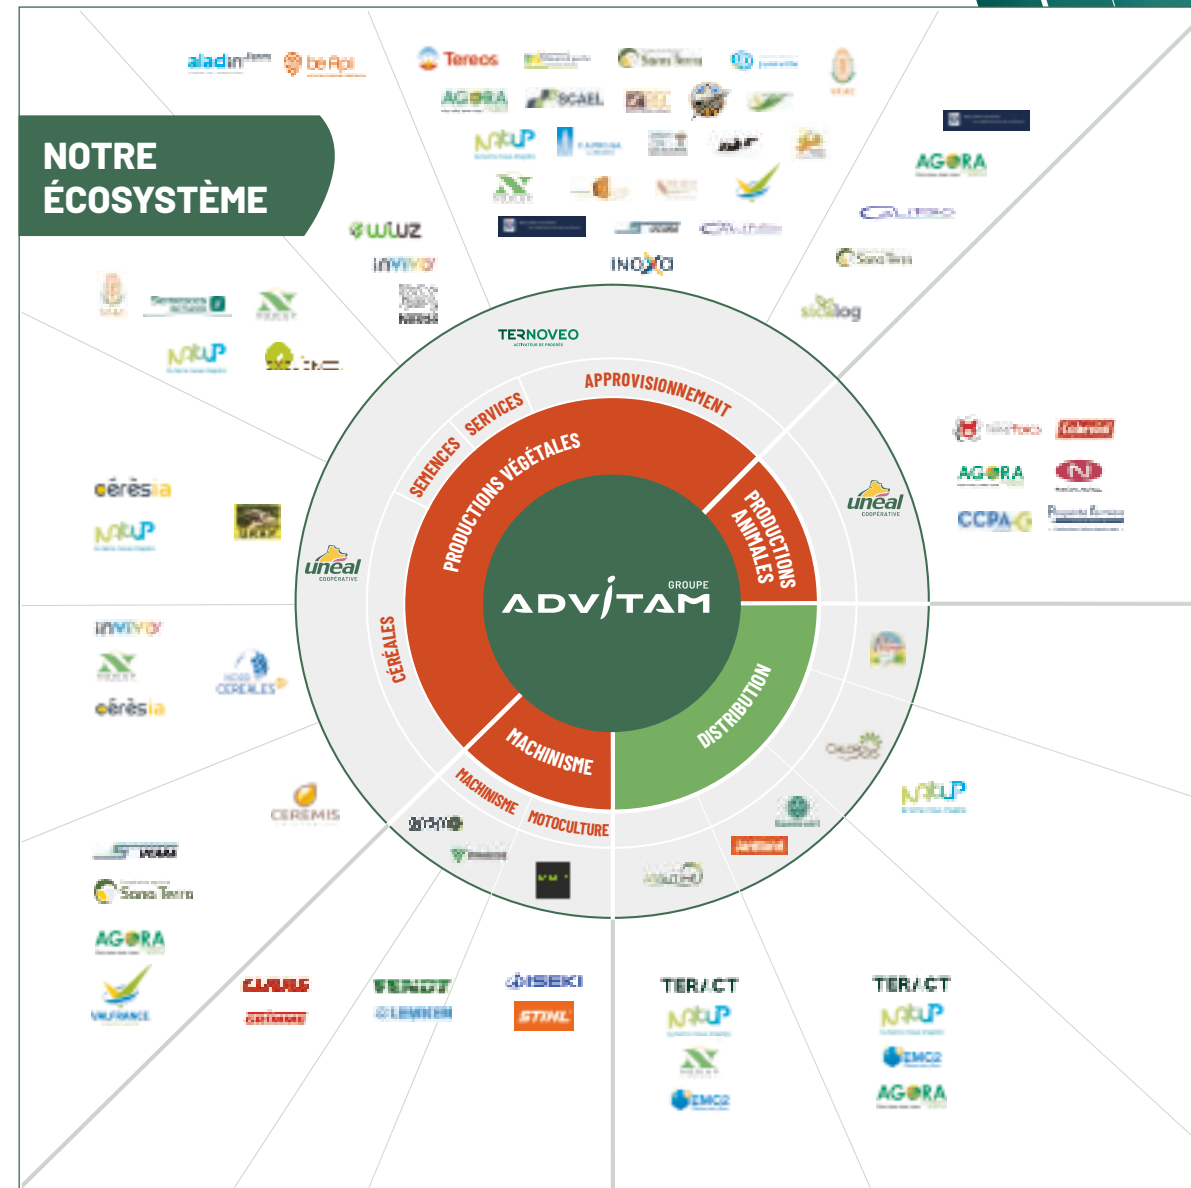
NOTRE ÉCOSYSTÈME

aladin be Api

Tereos Sana Terra

AGORA SCAEL

NATUP

AGORA

INVIVO

INOXA

Sana Terra

sicalog

TERNOVEO

APPROVISIONNEMENT

SERVICES

SEMENCES

PRODUCTIONS VÉGÉTALES

PRODUCTIONS ANIMALES

GROUPE ADVITAM

CÉRÉALES

DISTRIBUTION

MACHINISME

MACHINISME

MOTOCULTURE

uneal COOPÉRATIVE

uneal COOPÉRATIVE

AGORA

CCPA

NATUP

céresia

NATUP

INVIVO

céresia

NORD CEREALES

CEREMIS

Jardiland

NATUP

Sana Terra

AGORA

VALFRANCE

CLAAS

FENDT

ISEKI

STIHL

TERACT

NATUP

EMC2

TERACT

NATUP

EMC2

AGORA